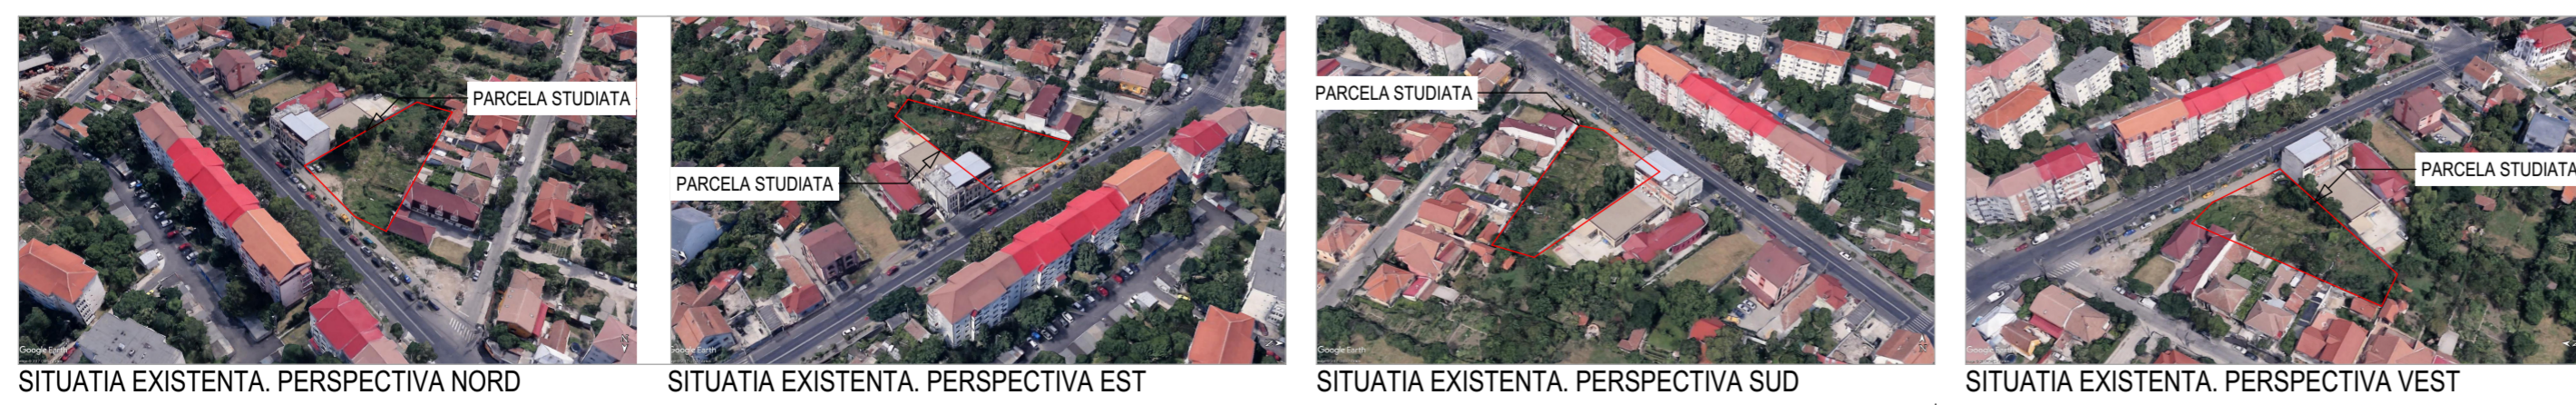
PARCELA STUDIATA

Google Earth

SITUATIA EXISTENTA. PERSPECTIVA NORD

PARCELA STUDIATA

Google Earth

SITUATIA EXISTENTA. PERSPECTIVA EST

PARCELA STUDIATA

Google Earth

SITUATIA EXISTENTA. PERSPECTIVA SUD

PARCELA STUDIATA

Google Earth

SITUATIA EXISTENTA. PERSPECTIVA VEST